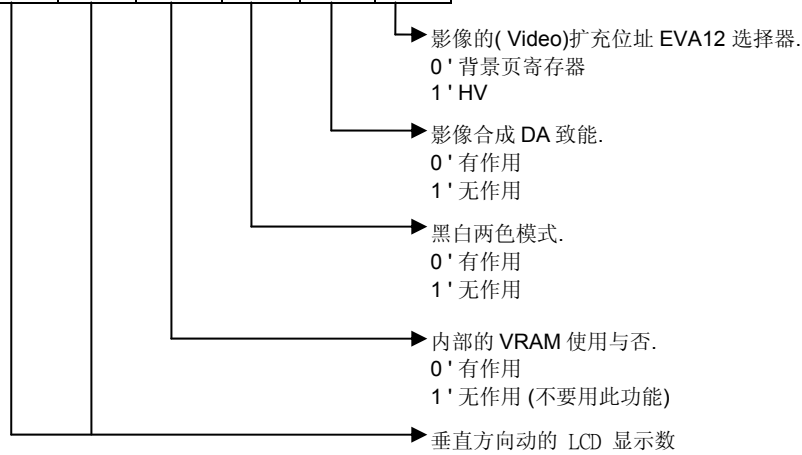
影像的( Video)扩充位址 EVA12 选择器.
0 ' 背景页寄存器
1 ' HV

影像合成 DA 致能.
0 ' 有作用
1 ' 无作用

黑白两色模式.
0 ' 有作用
1 ' 无作用

内部的 VRAM 使用与否.
0 ' 有作用
1 ' 无作用 (不要用此功能)

垂直方向动的 LCD 显示数